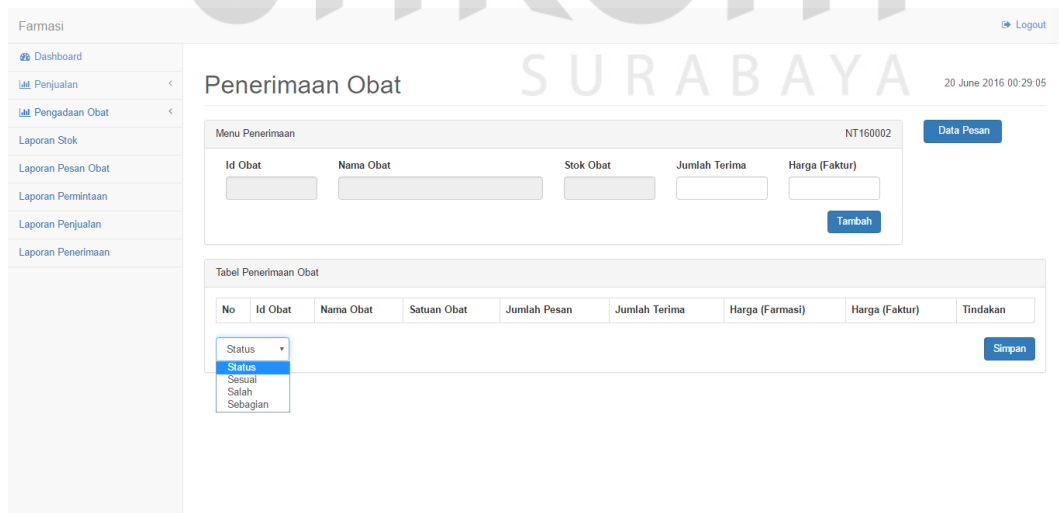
Farmasi

Logout

Dashboard
Penjualan
Pengadaan Obat
Laporan Stok
Laporan Pesan Obat
Laporan Permintaan
Laporan Penjualan
Laporan Penerimaan

SURABAYA

Penerimaan Obat

20 June 2016 00:29:05

Menu Penerimaan NT160002

Data Pesan

Id Obat Nama Obat Stok Obat Jumlah Terima Harga (Faktur)

Tambah

Tabel Penerimaan Obat

| No | Id Obat | Nama Obat | Satuan Obat | Jumlah Pesan | Jumlah Terima | Harga (Farmasi) | Harga (Faktur) | Tindakan |
|---|---|---|---|---|---|---|---|---|

Status
Status
Sesuai
Salah
Sebagian

Simpan